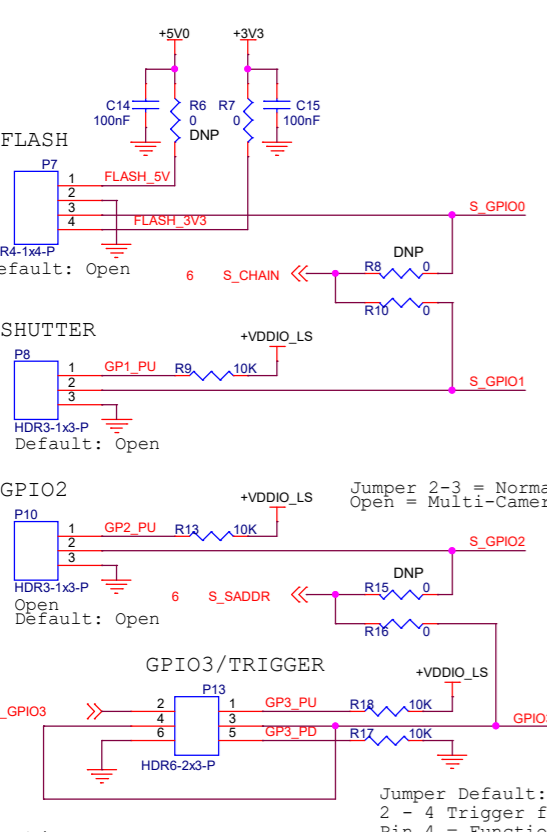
+5V0
+3V3
C14
100nF
R6
0
DNP
R7
0
C15
100nF
FLASH
P7
1
2
3
4
FLASH_5V
FLASH_3V3
S_GPIO0
R4-1x4-P
efault: Open
DNP
6
S_CHAIN
R8
0
R10
0
SHUTTER
+VDDIO_LS
P8
1
2
3
GP1_PU
R9
10K
S_GPIO1
HDR3-1x3-P
Default: Open
GPIO2
Jumper 2-3 = Norma
Open = Multi-Camer
+VDDIO_LS
P10
1
2
3
GP2_PU
R13
10K
S_GPIO2
HDR3-1x3-P
Open
Default: Open
DNP
6
S_SADDR
R15
0
R16
0
GPIO3/TRIGGER
+VDDIO_LS
P13
_GPIO3
2
4
6
1
3
5
GP3_PU
GP3_PD
R18
10K
R17
10K
GPIO
HDR6-2x3-P
Jumper Default:
2 - 4 Trigger f
Pin 4 = Functio